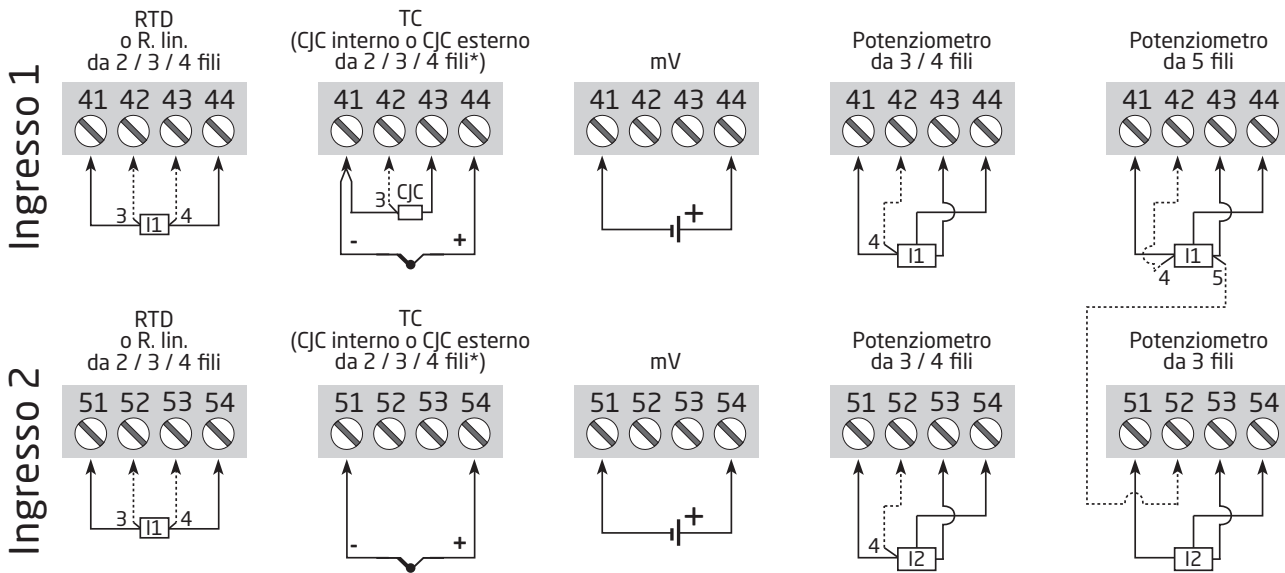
Ingresso 1

RTD o R. lin. da 2 / 3 / 4 fili

41 42 43 44

3 I1 4

TC (CJC interno o CJC esterno da 2 / 3 / 4 fili*)

41 42 43 44

3 CJC

- +

mV

41 42 43 44

+

Potenziometro da 3 / 4 fili

41 42 43 44

4 I1

Potenziometro da 5 fili

41 42 43 44

I1

4 5

Ingresso 2

RTD o R. lin. da 2 / 3 / 4 fili

51 52 53 54

3 I1 4

TC (CJC interno o CJC esterno da 2 / 3 / 4 fili*)

51 52 53 54

- +

mV

51 52 53 54

+

Potenziometro da 3 / 4 fili

51 52 53 54

4 I2

Potenziometro da 3 fili

51 52 53 54

I2